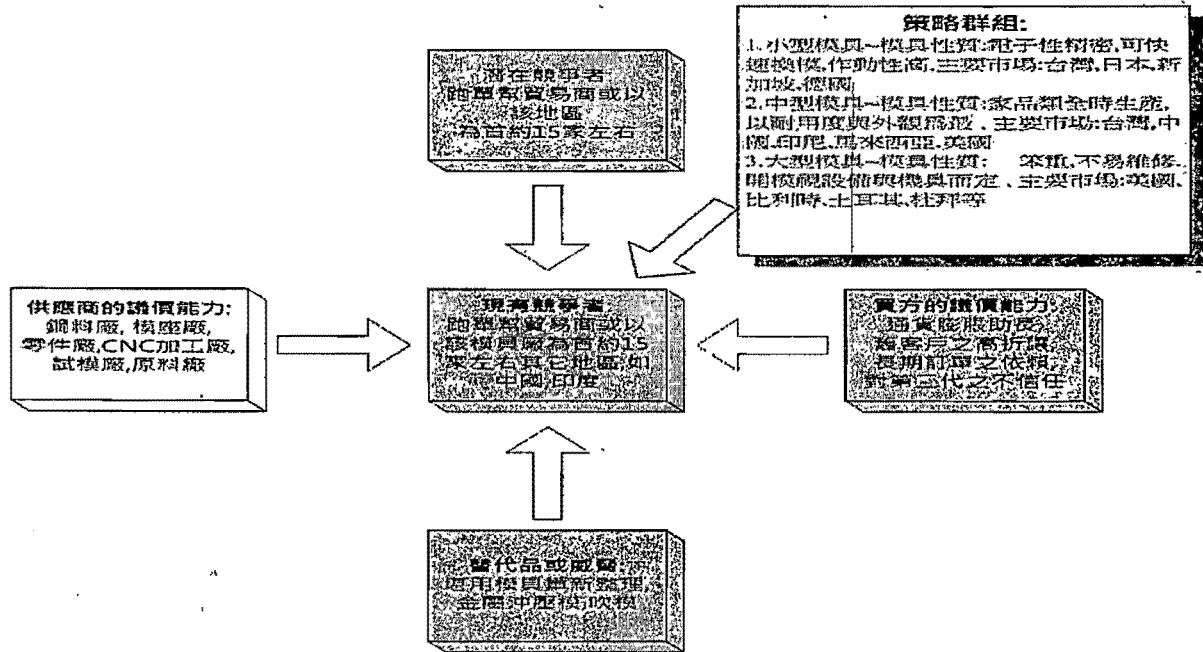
策略群組:
1.小型模具--模具性質:屬于性精密,可快速換模,作動性高,主要市場:台灣,日本,新加坡,德國
2.中型模具--模具性質:家品類全時生產,以耐用度與外觀為要,主要市場:台灣,中國,印尼,馬來西亞,美國
3.大型模具--模具性質: 笨重,不易維修,開模視設備與機具而定,主要市場:美國,比利時,土耳其,杜拜等

潛在競爭者:
跨關稅貿易商或以該地區為首約15家左右

供應商的議價能力:
鋼料廠,模座廠,零件廠,CNC加工廠,試模廠,原料廠

現有競爭者:
跨關稅貿易商或以該模具廠為首約15家左右其它地區,如中國,印度

買方的議價能力:
通貨膨脹助長,對客戶之高折讓,長期訂單之依賴,對第三代之不信任

替代品或威脅:
應用模具精密整理,金屬沖壓模吹模